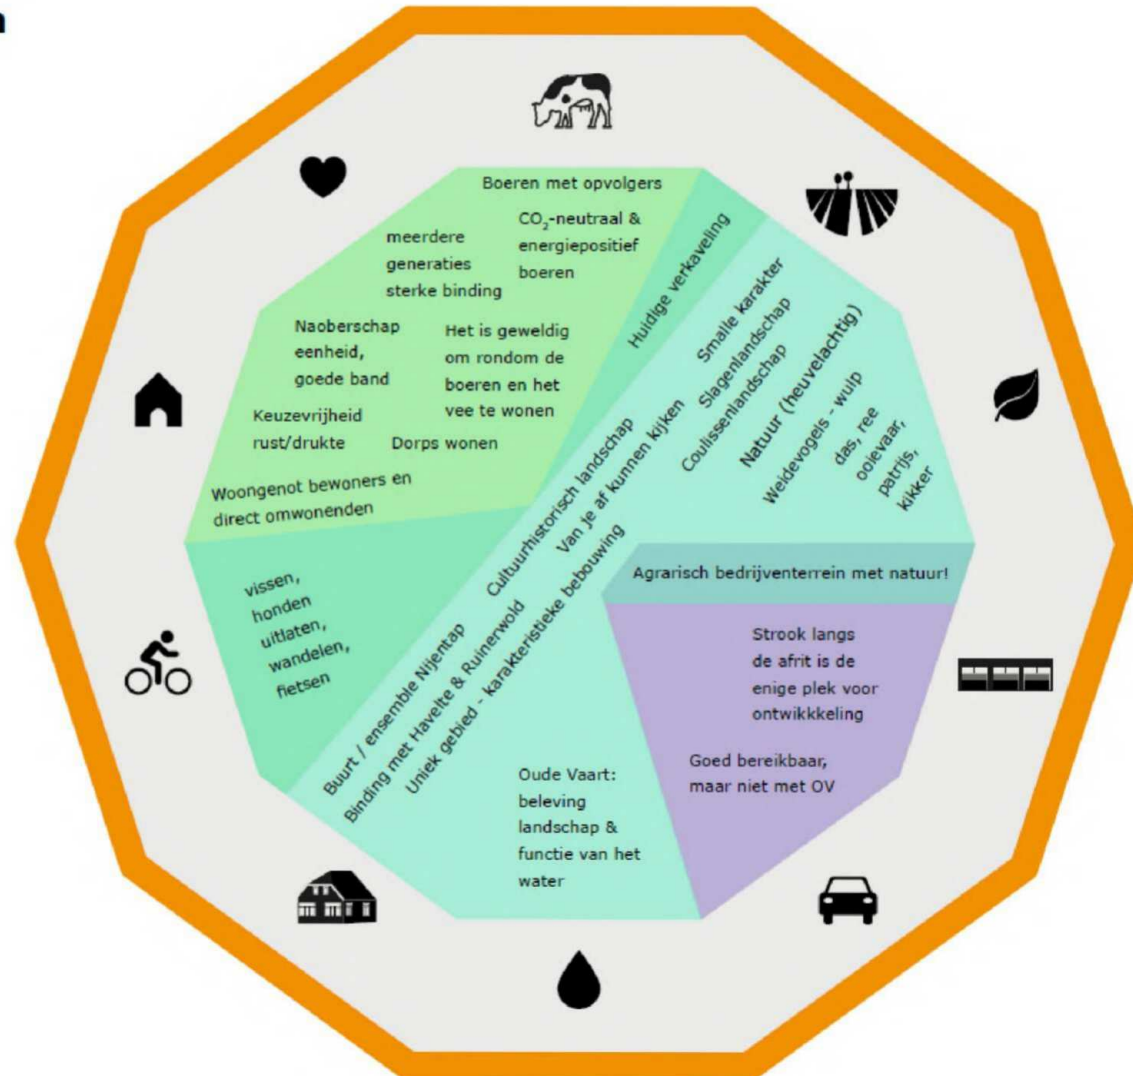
Boeren met opvolgers

$CO_2$-neutraal & energiepositief boeren

meerdere generaties sterke binding

Naoberschap eenheid, goede band

Het is geweldig om rondom de boeren en het vee te wonen

Keuzevrijheid rust/drukte

Dorps wonen

Woongenot bewoners en direct omwonenden

Huidige verkaveling

Smalle karakter

Slagenlandschap

Coulissenlandschap

Natuur (heuvelachtig)

Weidevogels - wulp

das, ree

ooievaar,

patrijs,

kikker

Cultuurhistorisch landschap

Van je af kunnen kijken

Agrarisch bedrijventerrein met natuur!

vissen, honden uitlaten, wandelen, fietsen

Buurt / ensemble Nijentap

Binding met Havelte & Ruinerwold

Uniek gebied - karakteristieke bebouwing

Strook langs de afrit is de enige plek voor ontwikkkeling

Goed bereikbaar, maar niet met OV

Oude Vaart: beleving landschap & functie van het water